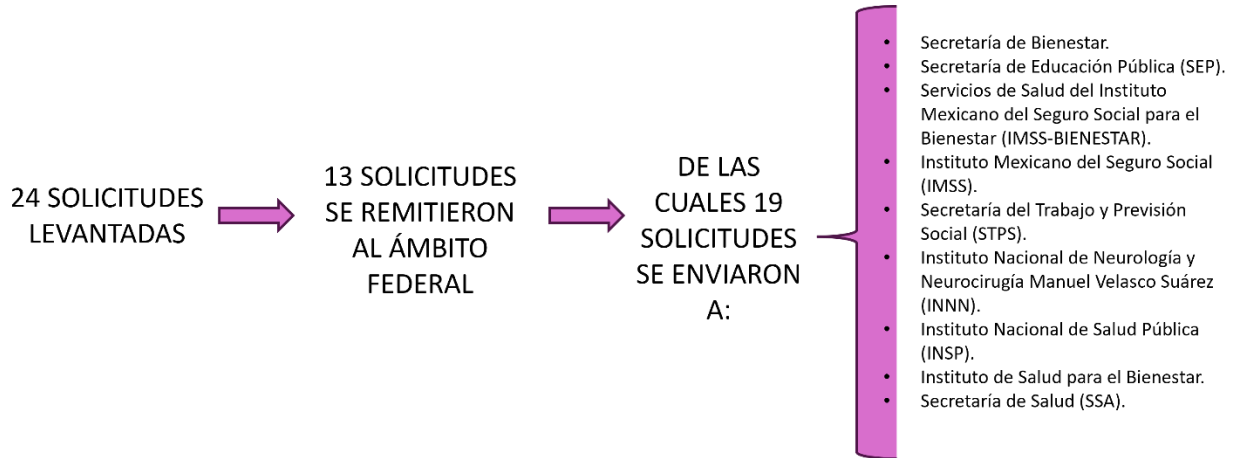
24 SOLICITUDES LEVANTADAS

13 SOLICITUDES SE REMITIERON AL ÁMBITO FEDERAL

DE LAS CUALES 19 SOLICITUDES SE ENVIARON A:

- Secretaría de Bienestar.
- Secretaría de Educación Pública (SEP).
- Servicios de Salud del Instituto Mexicano del Seguro Social para el Bienestar (IMSS-BIENESTAR).
- Instituto Mexicano del Seguro Social (IMSS).
- Secretaría del Trabajo y Previsión Social (STPS).
- Instituto Nacional de Neurología y Neurocirugía Manuel Velasco Suárez (INNN).
- Instituto Nacional de Salud Pública (INSP).
- Instituto de Salud para el Bienestar.
- Secretaría de Salud (SSA).